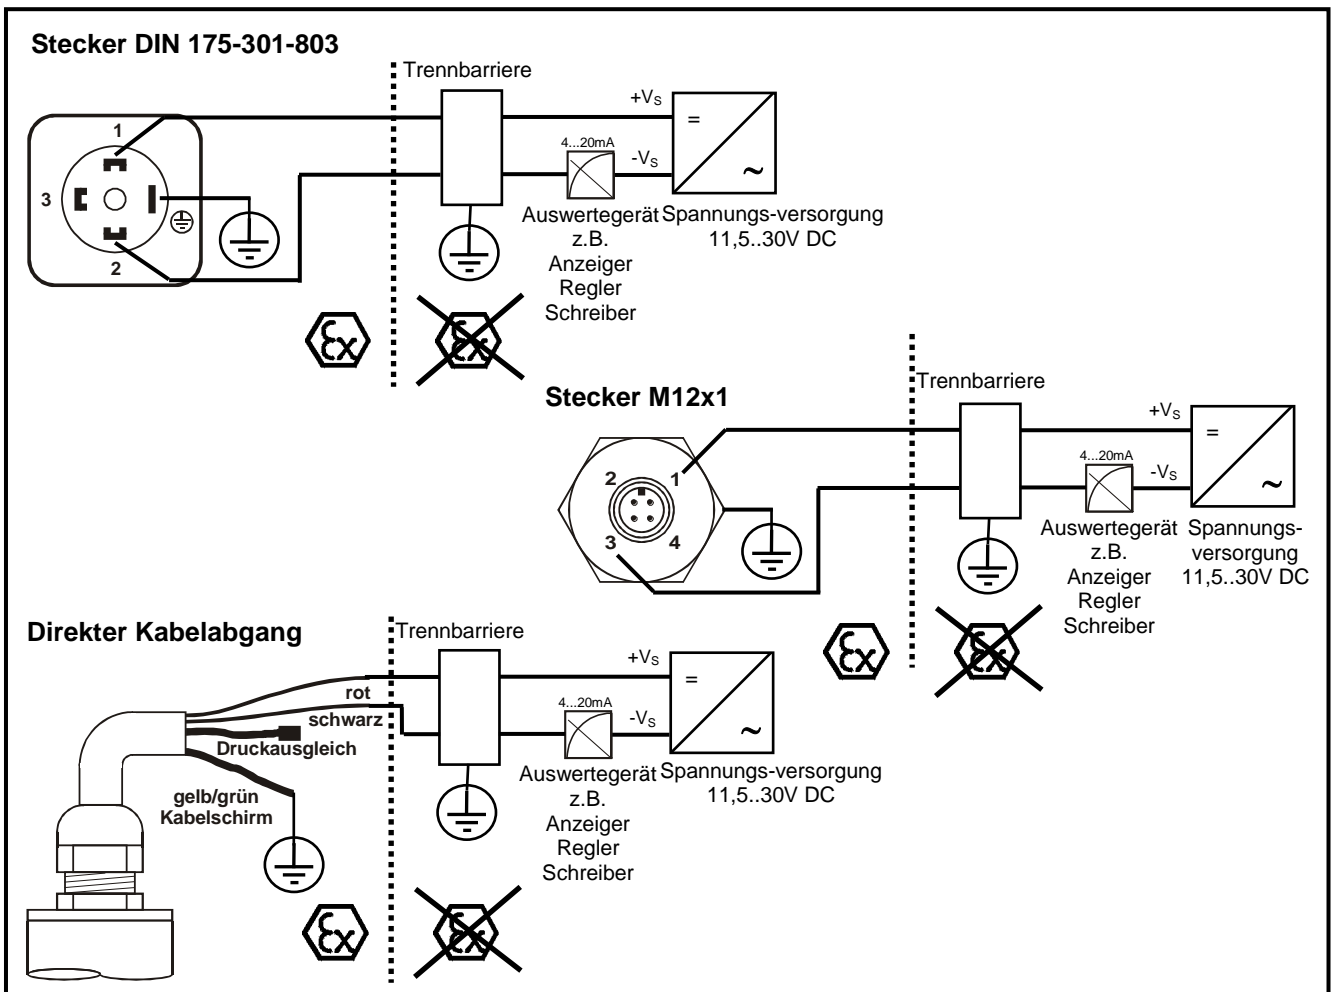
Stecker DIN 175-301-803

Trennbarriere

1
3
2

$+V_S$
=
4...20mA
$-V_S$
~

Auswertegerät z.B. Anzeiger Regler Schreiber

Spannungs-versorgung 11,5..30V DC

Ex
Ex

Stecker M12x1

Trennbarriere

2
1
3
4

$+V_S$
=
4...20mA
$-V_S$
~

Auswertegerät z.B. Anzeiger Regler Schreiber

Spannungs-versorgung 11,5..30V DC

Ex
Ex

Direkter Kabelabgang

Trennbarriere

rot
schwarz
Druckausgleich
gelb/grün
Kabelschirm

$+V_S$
=
4...20mA
$-V_S$
~

Auswertegerät z.B. Anzeiger Regler Schreiber

Spannungs-versorgung 11,5..30V DC

Ex
Ex